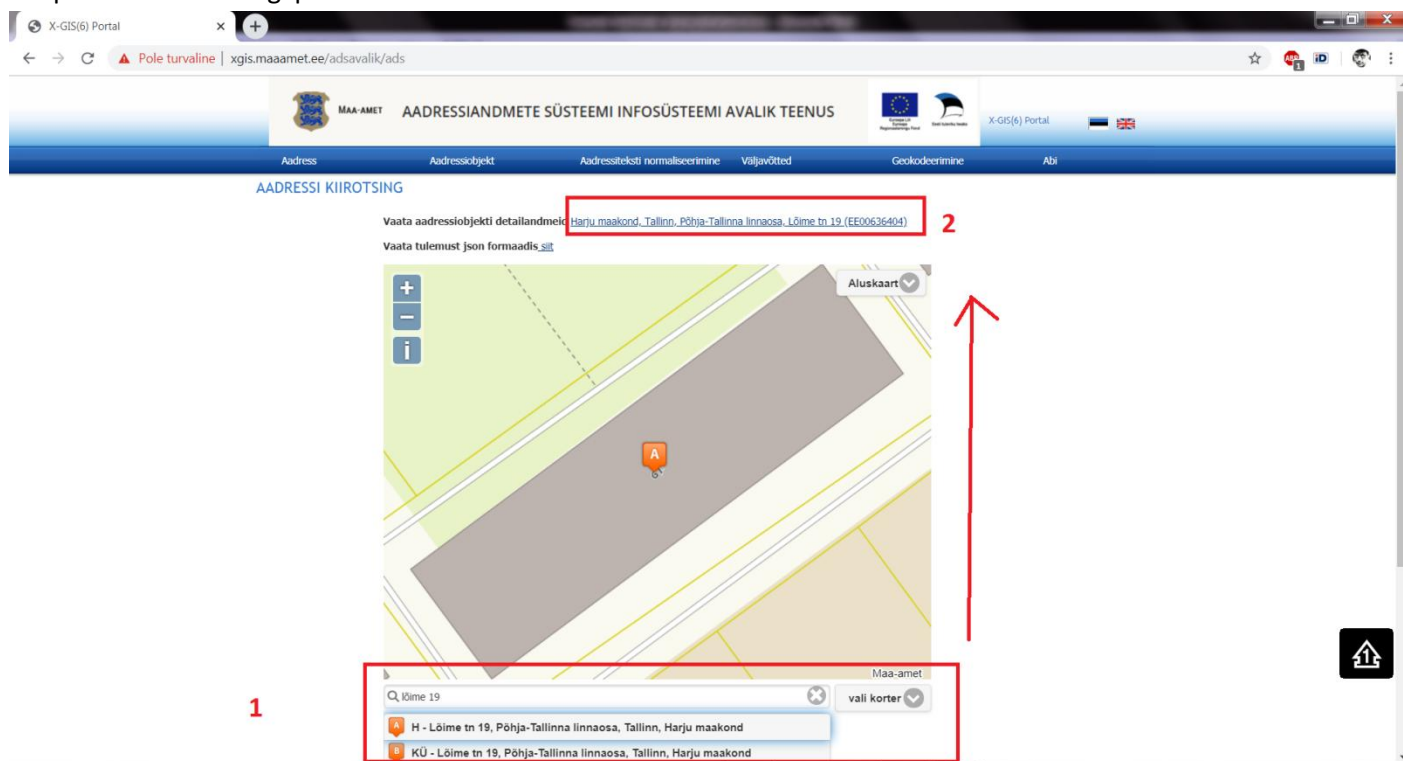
X-GIS(6) Portal

Pole turvaline | xgis.maaamet.ee/adsavalik/ads

MAA-AMET AADRESSIANDMETE SÜSTEEMI INFOSÜSTEEMI AVALIK TEENUS

X-GIS(6) Portal

Aadress Aadressiobjekt Aadressiteksti normaliseerimine Väljavõtted Geokodeerimine Abi

AADRESSI KIIROTSING

Vaata aadressiobjekti detailandmeid Harju maakond, Tallinn, Põhja-Tallinna linnaosa, Lõime tn 19 (EE00636404)

2

Vaata tulemust json formaadis siit

Aluskaart

A

Maa-amet

1

lõime 19

vali korter

A H - Lõime tn 19, Põhja-Tallinna linnaosa, Tallinn, Harju maakond

B KÜ - Lõime tn 19, Põhja-Tallinna linnaosa, Tallinn, Harju maakond